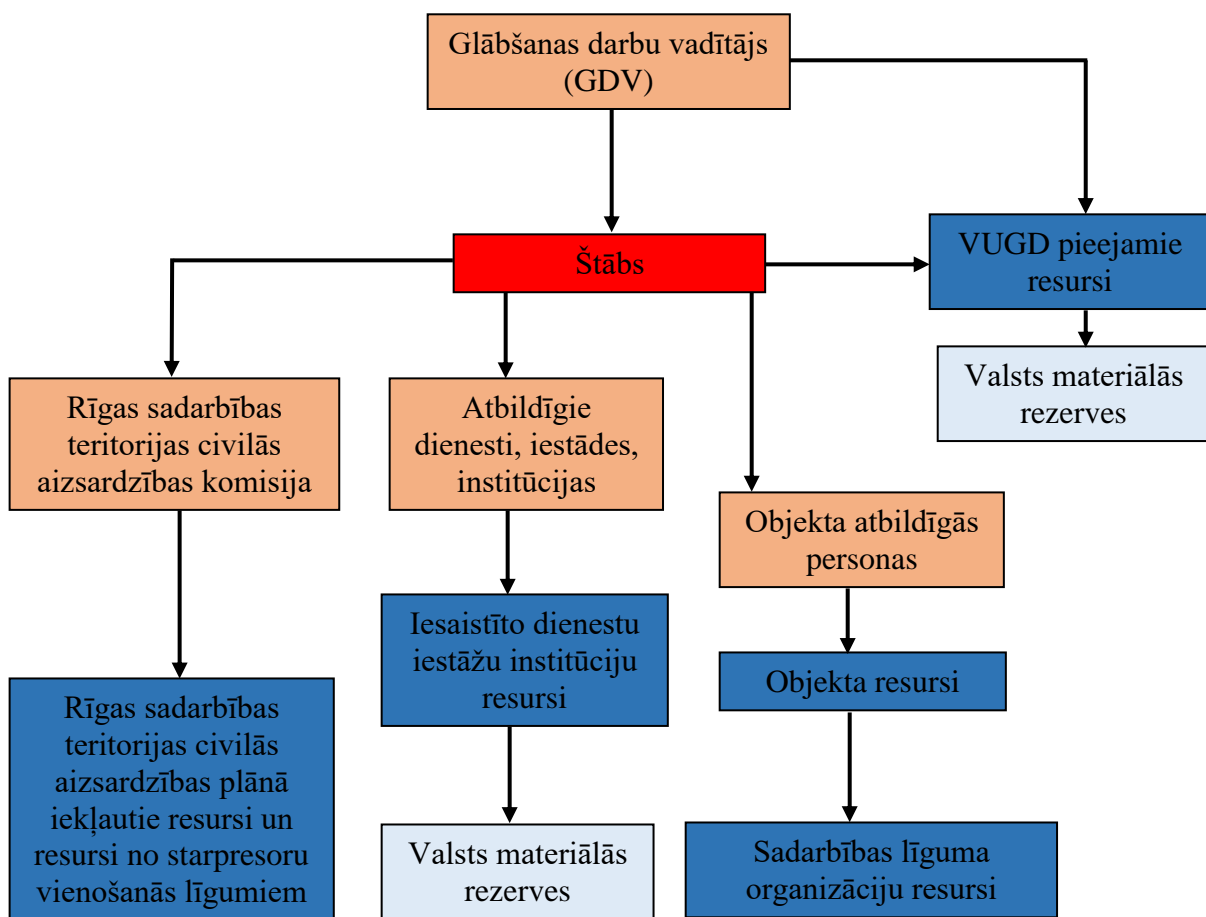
Glābšanas darbu vadītājs (GDV)

Štābs

VUGD pieejamie resursi

Valsts materiālās rezerves

Rīgas sadarbības teritorijas civilās aizsardzības komisija

Atbildīgie dienesti, iestādes, institūcijas

Objekta atbildīgās personas

Iesaistīto dienestu iestāžu institūciju resursi

Objekta resursi

Rīgas sadarbības teritorijas civilās aizsardzības plānā iekļautie resursi un resursi no starpresoru vienošanās līgumiem

Valsts materiālās rezerves

Sadarbības līguma organizāciju resursi